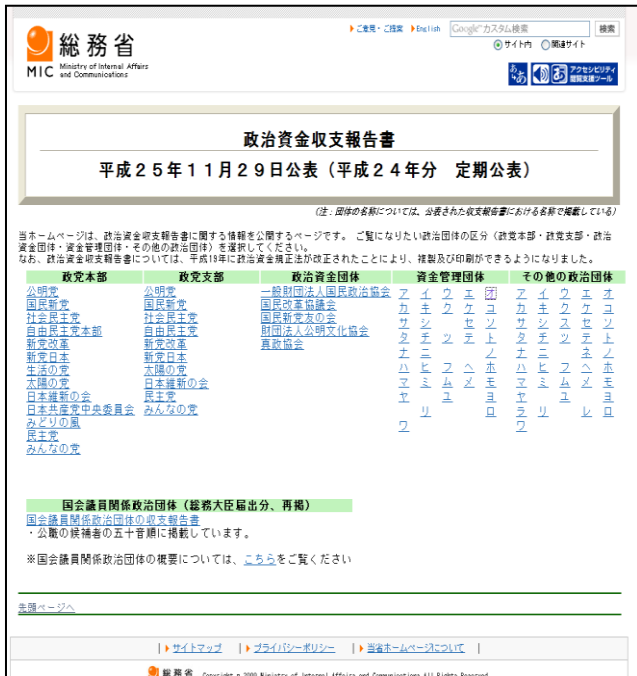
総務省
MIC Ministry of Internal Affairs and Communications

▶ご意見・ご提案 ▶English

Google™カスタム検索 検索
サイト内 関連サイト

あぁ あ アクセシビリティ閲覧支援ツール

政治資金収支報告書
平成２５年１１月２９日公表（平成２４年分　定期公表）

（注：団体の名称については、公表された収支報告書における名称で掲載している）

当ホームページは、政治資金収支報告書に関する情報を公開するページです。ご覧になりたい政治団体の区分（政党本部・政党支部・政治資金団体・資金管理団体・その他の政治団体）を選択してください。
なお、政治資金収支報告書については、平成19年に政治資金規正法が改正されたことにより、複製及び印刷ができるようになりました。

政党本部
公明党
国民新党
社会民主党
自由民主党本部
新党改革
新党日本
生活の党
太陽の党
日本維新の会
日本共産党中央委員会
みどりの風
民主党
みんなの党

政党支部
公明党
国民新党
社会民主党
自由民主党
新党改革
新党日本
太陽の党
日本維新の会
民主党
みんなの党

政治資金団体
一般財団法人国民政治協会
国民改革協議会
国民新党友の会
財団法人公明文化協会
真政協会

資金管理団体
ア カ サ タ ナ ハ マ ヤ ワ
イ キ シ チ ニ ヒ ミ リ
ウ ク ス ツ フ ム ユ
エ ケ セ テ ヘ メ
オ コ ソ ト ノ ホ モ ヨ ロ

その他の政治団体
ア カ サ タ ナ ハ マ ヤ ラ ワ
イ キ シ チ ニ ヒ ミ リ
ウ ク ス ツ フ ム ユ
エ ケ セ テ ネ ヘ メ レ
オ コ ソ ト ノ ホ モ ヨ ロ

国会議員関係政治団体（総務大臣届出分、再掲）
国会議員関係政治団体の収支報告書
・公職の候補者の五十音順に掲載しています。

※国会議員関係政治団体の概要については、こちらをご覧ください

先頭ページへ

| サイトマップ | プライバシーポリシー | 当省ホームページについて |

総務省 Copyright © 2009 Ministry of Internal Affairs and Communications All Rights Reserved.